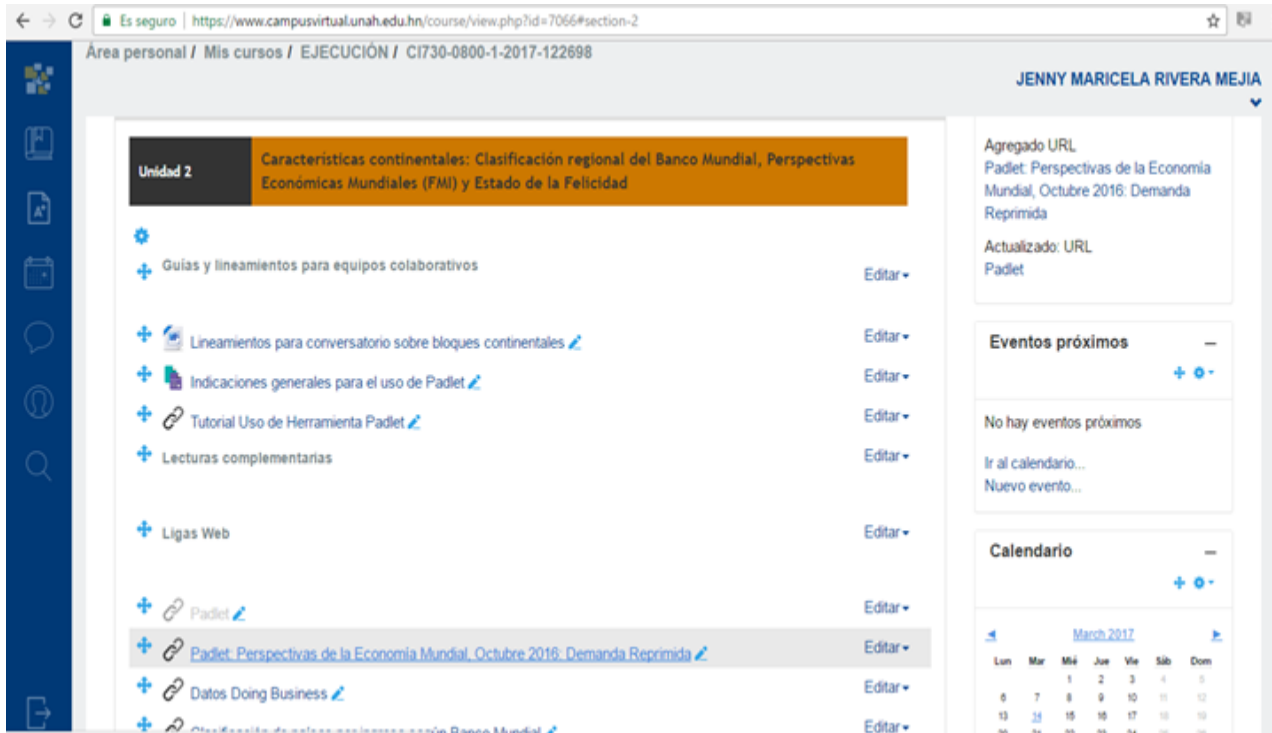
Es seguro | https://www.campusvirtual.unah.edu.hn/course/view.php?id=7066#section-2

Área personal / Mis cursos / EJECUCIÓN / CI730-0800-1-2017-122698

JENNY MARICELA RIVERA MEJIA

Unidad 2

Características continentales: Clasificación regional del Banco Mundial, Perspectivas Económicas Mundiales (FMI) y Estado de la Felicidad

Guías y lineamientos para equipos colaborativos — Editar

Lineamientos para conversatorio sobre bloques continentales — Editar

Indicaciones generales para el uso de Padlet — Editar

Tutorial Uso de Herramienta Padlet — Editar

Lecturas complementarias — Editar

Ligas Web — Editar

Padlet — Editar

Padlet: Perspectivas de la Economía Mundial, Octubre 2016: Demanda Reprimida — Editar

Datos Doing Business — Editar

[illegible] — Editar

Agregado URL
Padlet: Perspectivas de la Economía Mundial, Octubre 2016: Demanda Reprimida

Actualizado: URL
Padlet

Eventos próximos

No hay eventos próximos

Ir al calendario...
Nuevo evento...

Calendario

March 2017

| Lun | Mar | Mié | Jue | Vie | Sáb | Dom |
|---|---|---|---|---|---|---|
| | | 1 | 2 | 3 | 4 | 5 |
| 6 | 7 | 8 | 9 | 10 | 11 | 12 |
| 13 | 14 | 15 | 16 | 17 | 18 | 19 |